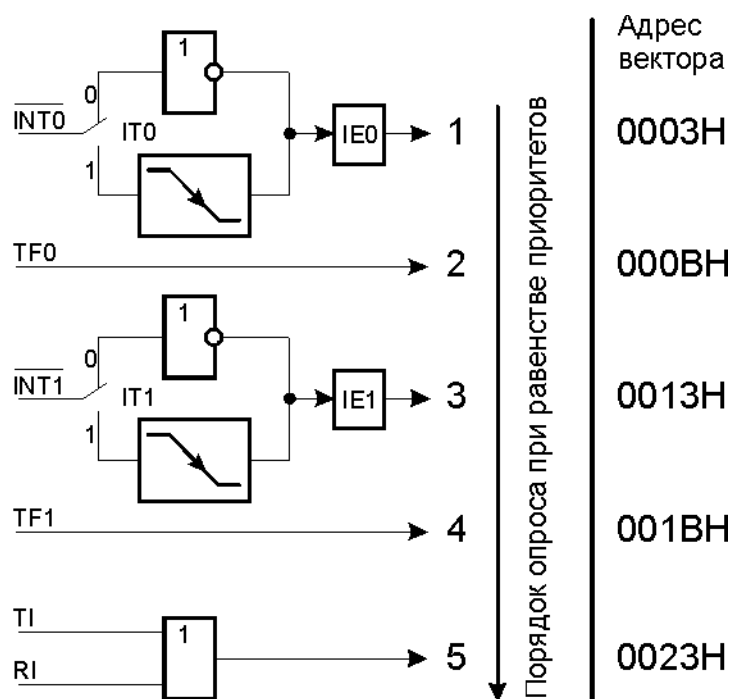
Адрес вектора

1

$\overline{INT0}$

0

IT0

1

IE0

1

0003H

TF0

2

000BH

1

$\overline{INT1}$

0

IT1

1

IE1

3

0013H

TF1

4

001BH

TI

1

RI

5

0023H

Порядок опроса при равенстве приоритетов